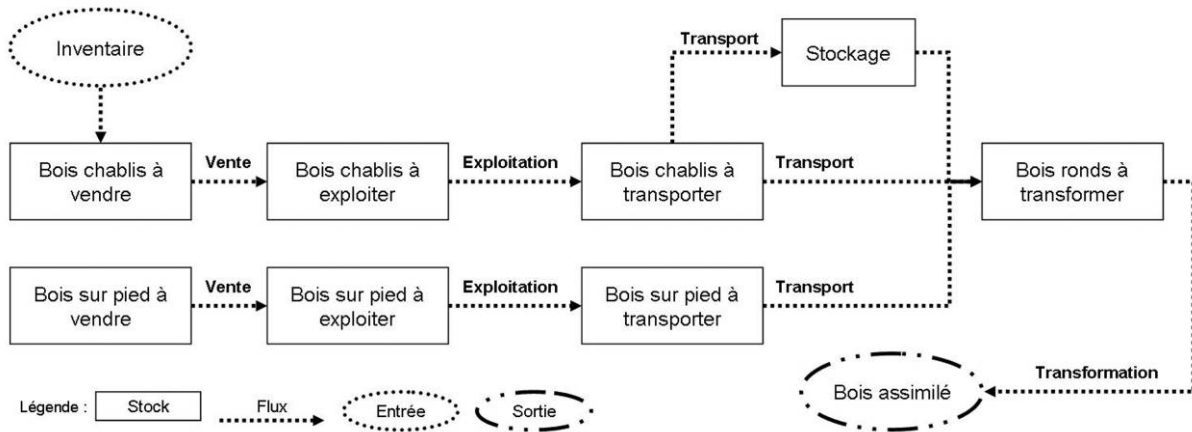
Inventaire

Transport

Stockage

Bois chablis à vendre

Vente

Bois chablis à exploiter

Exploitation

Bois chablis à transporter

Transport

Bois ronds à transformer

Bois sur pied à vendre

Vente

Bois sur pied à exploiter

Exploitation

Bois sur pied à transporter

Transport

Transformation

Bois assimilé

Légende : Stock Flux Entrée Sortie